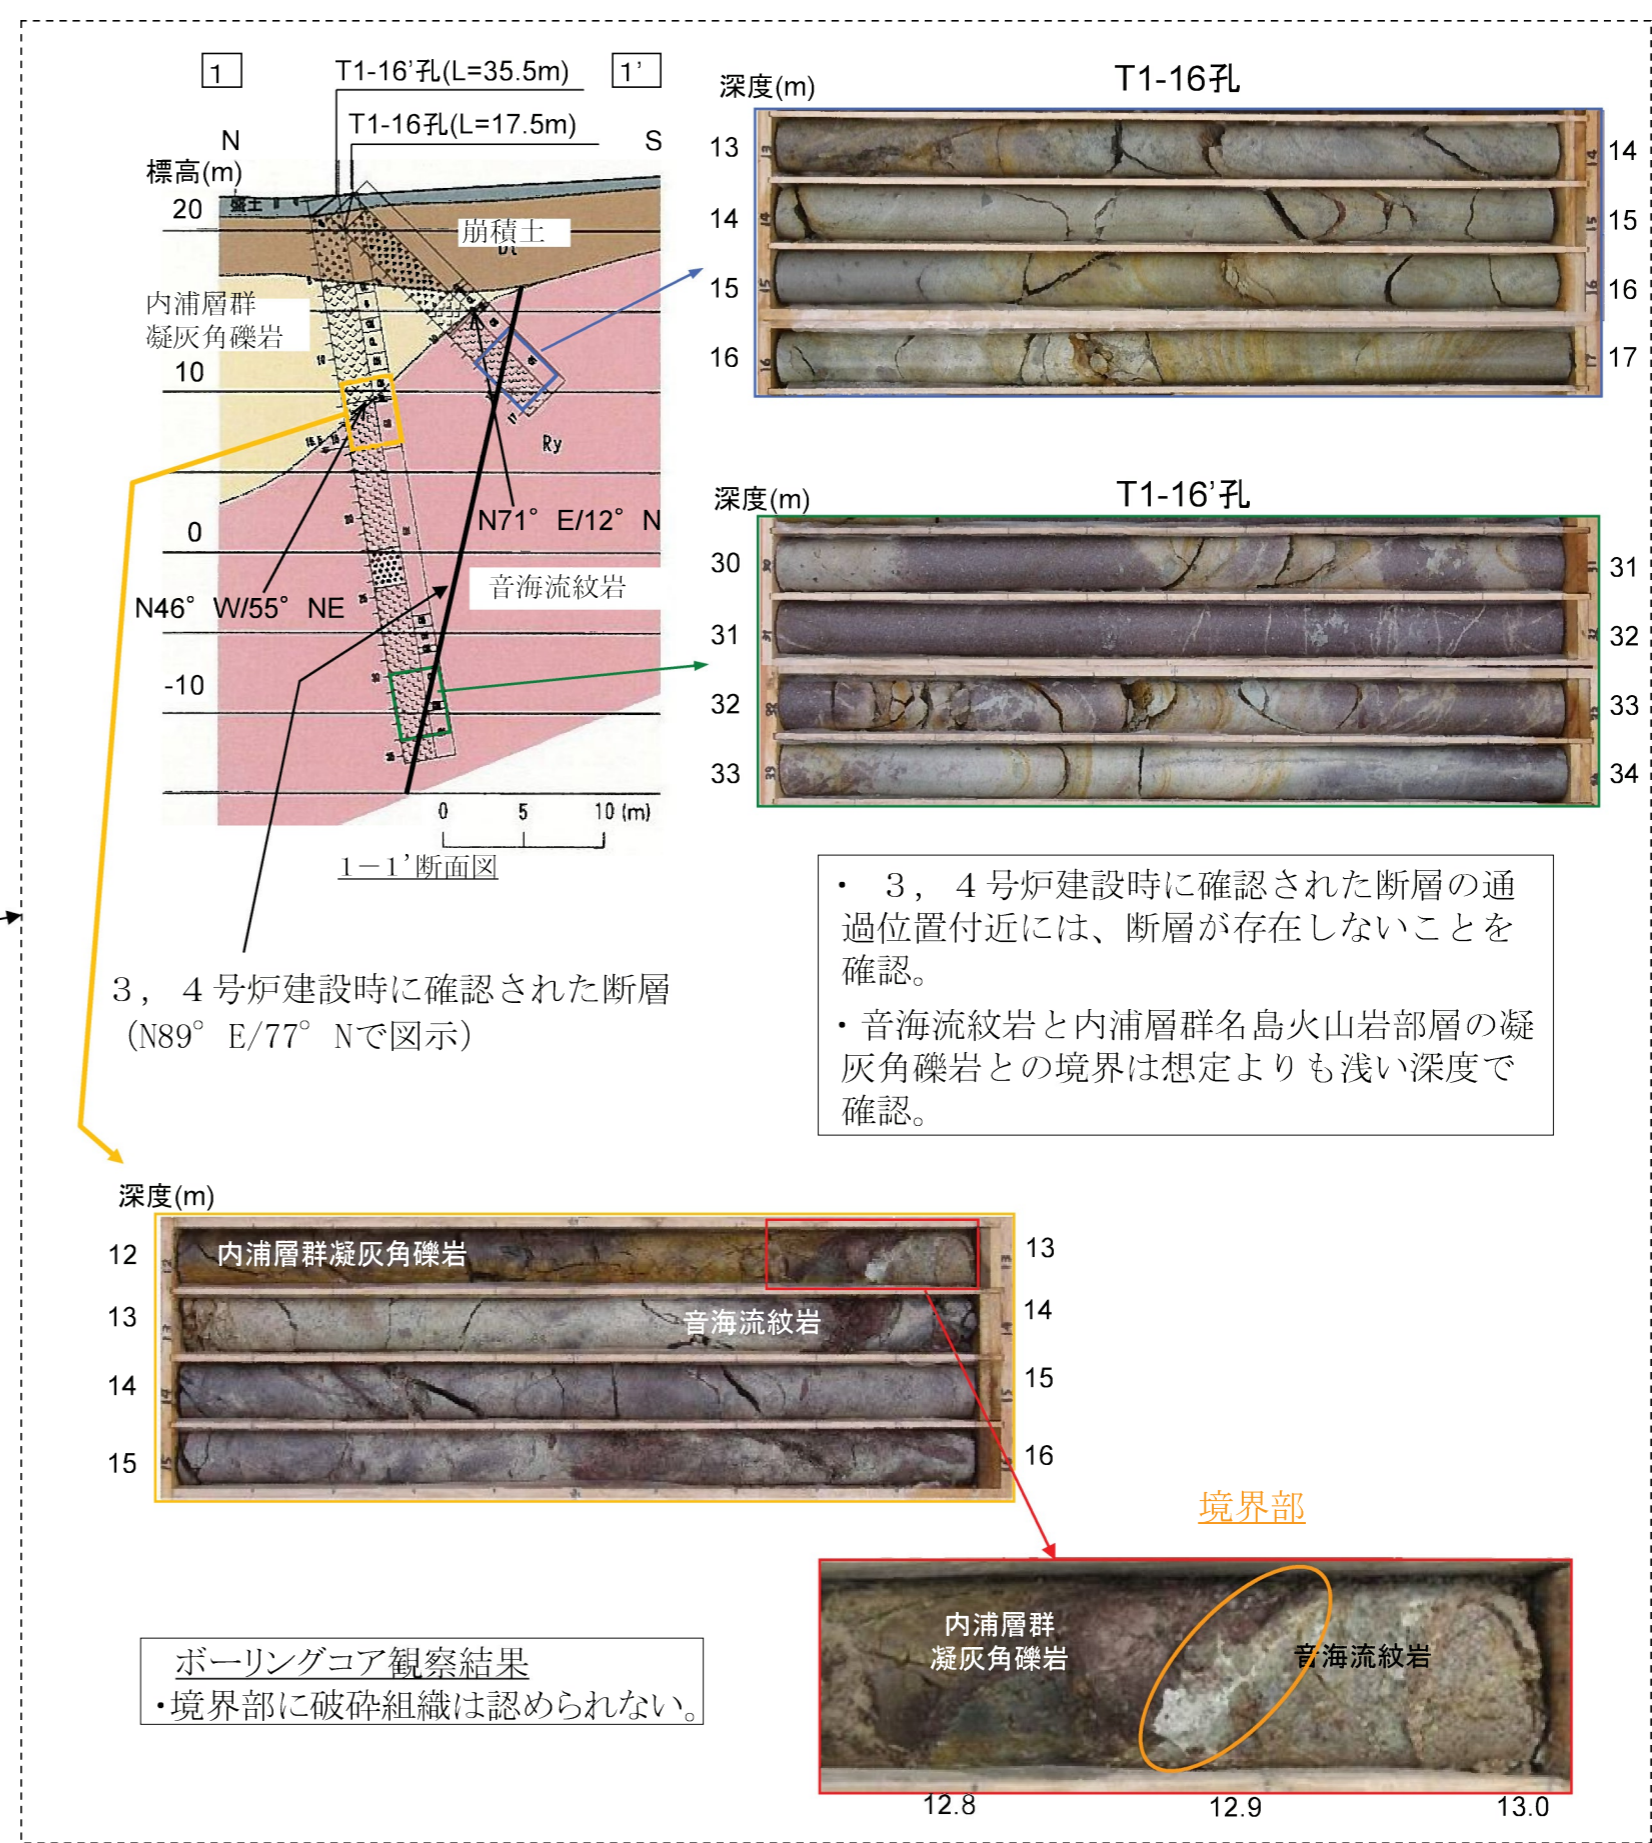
1

T1-16'孔(L=35.5m)

1'

T1-16孔(L=17.5m)

N

S

標高(m)

20

盛土

崩積土

Dt

内浦層群
凝灰角礫岩

10

Ry

0

N71° E/12° N

N46° W/55° NE

音海流紋岩

-10

0 5 10 (m)

1－1'断面図

3，4号炉建設時に確認された断層
(N89° E/77° Nで図示)

深度(m)

T1-16孔

| 13 | 14 |
|---|---|
| 14 | 15 |
| 15 | 16 |
| 16 | 17 |

深度(m)

T1-16'孔

| 30 | 31 |
|---|---|
| 31 | 32 |
| 32 | 33 |
| 33 | 34 |

・ 3，4号炉建設時に確認された断層の通過位置付近には、断層が存在しないことを確認。

・音海流紋岩と内浦層群名島火山岩部層の凝灰角礫岩との境界は想定よりも浅い深度で確認。

深度(m)

| 12 | 内浦層群凝灰角礫岩 | 13 |
|---|---|---|
| 13 | 音海流紋岩 | 14 |
| 14 | | 15 |
| 15 | | 16 |

境界部

内浦層群
凝灰角礫岩

音海流紋岩

12.8 12.9 13.0

ボーリングコア観察結果
・境界部に破砕組織は認められない。